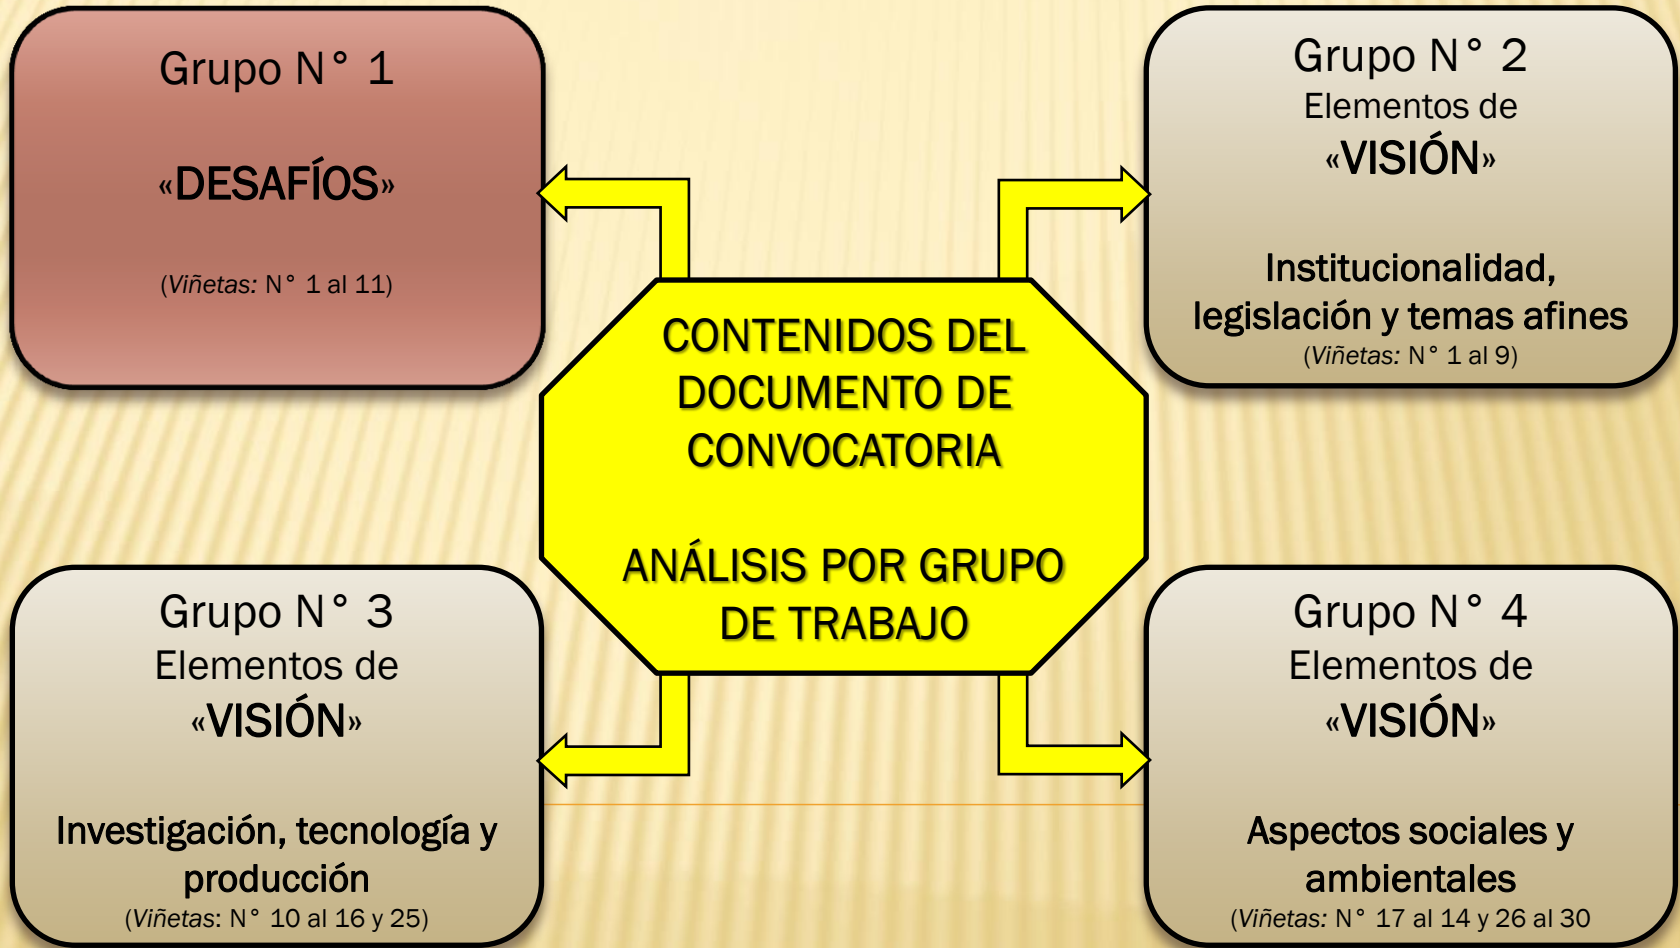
Grupo N° 1

«DESAFÍOS»

(Viñetas: N° 1 al 11)

Grupo N° 2
Elementos de
«VISIÓN»

Institucionalidad, legislación y temas afines
(Viñetas: N° 1 al 9)

CONTENIDOS DEL DOCUMENTO DE CONVOCATORIA

ANÁLISIS POR GRUPO DE TRABAJO

Grupo N° 3
Elementos de
«VISIÓN»

Investigación, tecnología y producción
(Viñetas: N° 10 al 16 y 25)

Grupo N° 4
Elementos de
«VISIÓN»

Aspectos sociales y ambientales
(Viñetas: N° 17 al 14 y 26 al 30